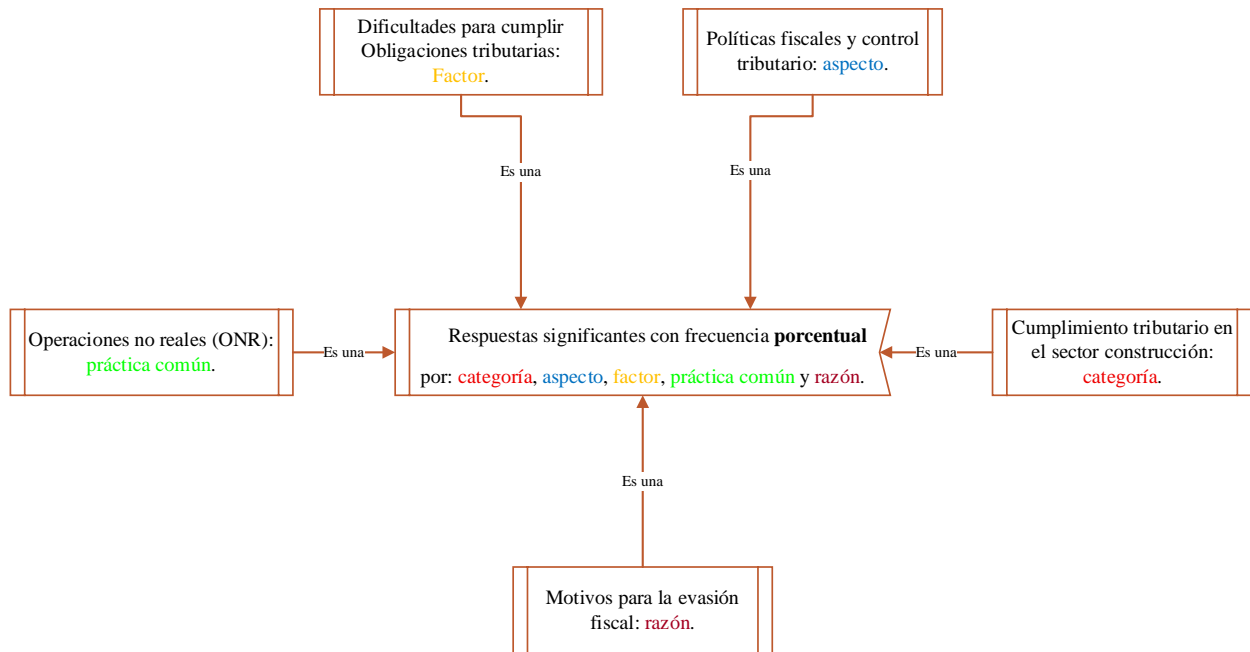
Dificultades para cumplir Obligaciones tributarias: Factor.

Políticas fiscales y control tributario: aspecto.

Es una

Es una

Operaciones no reales (ONR): práctica común.

Es una

Respuestas significantes con frecuencia **porcentual**

por: categoría, aspecto, factor, práctica común y razón.

Es una

Cumplimiento tributario en el sector construcción: categoría.

Es una

Motivos para la evasión fiscal: razón.